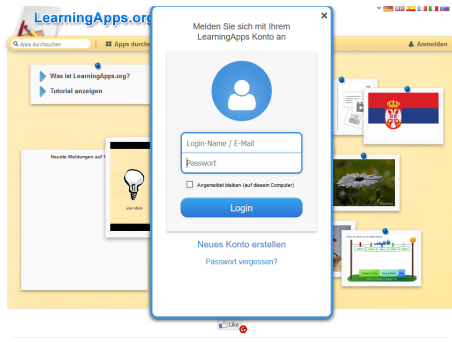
LearningApps.org

Apps durchsuchen

Apps durchs

Anmelden

Was ist LearningApps.org?

Tutorial anzeigen

Neuste Meldungen auf T

your ideas

×

Melden Sie sich mit Ihrem LearningApps Konto an

Login-Name / E-Mail

Passwort

Angemeldet bleiben (auf diesem Computer)

Login

Neues Konto erstellen

Passwort vergessen?

Like